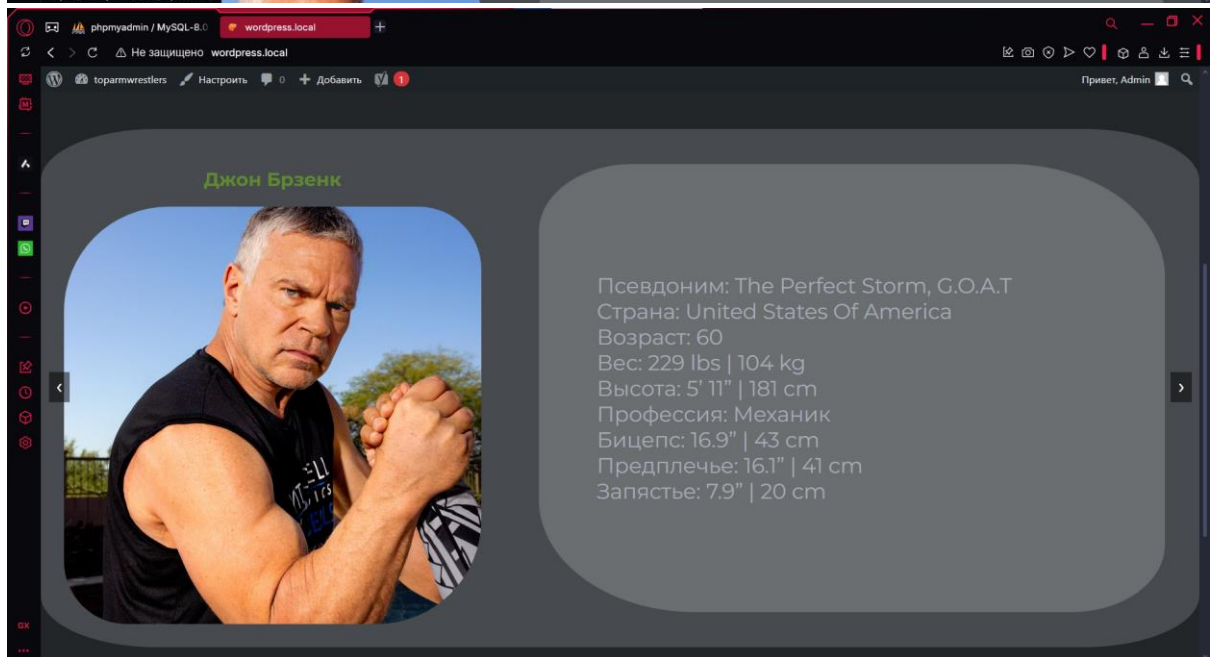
phpmyadmin / MySQL-8.0
wordpress.local
Не защищено wordpress.local
toparmwrestlers Настроить 0 Добавить 1
Привет, Admin

Джон Брзенк

Псевдоним: The Perfect Storm, G.O.A.T
Страна: United States Of America
Возраст: 60
Вес: 229 lbs | 104 kg
Высота: 5' 11" | 181 cm
Профессия: Механик
Бицепс: 16.9" | 43 cm
Предплечье: 16.1" | 41 cm
Запястье: 7.9" | 20 cm